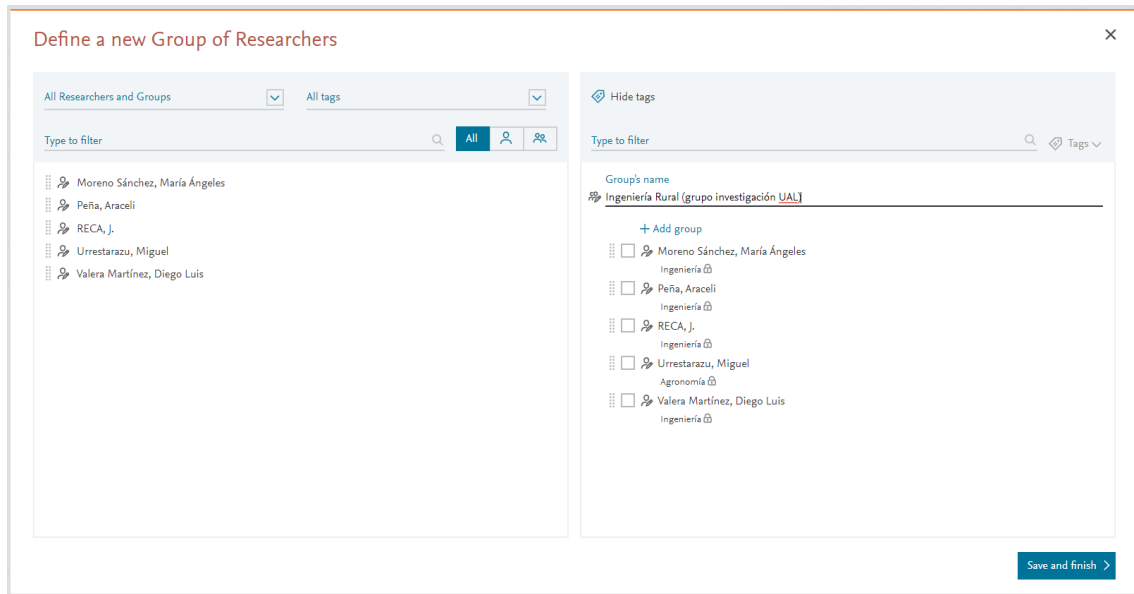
Define a new Group of Researchers

×

All Researchers and Groups

All tags

Type to filter

All

Moreno Sánchez, María Ángeles
Peña, Araceli
RECA, J.
Urrestarazu, Miguel
Valera Martínez, Diego Luis

Hide tags

Type to filter

Tags

Group's name
Ingeniería Rural (grupo investigación UAL)

+ Add group

Moreno Sánchez, María Ángeles
Ingeniería
Peña, Araceli
Ingeniería
RECA, J.
Ingeniería
Urrestarazu, Miguel
Agronomía
Valera Martínez, Diego Luis
Ingeniería

Save and finish